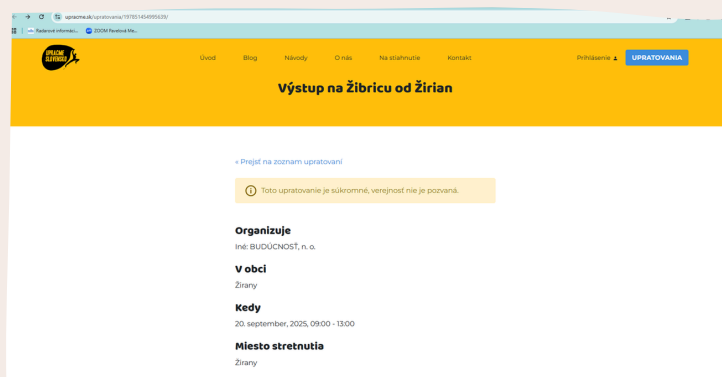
upracme.sk/upratovania/197851454995639/

Radarové informácie... ZOOM Pavilová Me...

UPRACME SLOVENSKO

Úvod Blog Návody O nás Na stiahnutie Kontakt Prihlásenie UPRATOVANIA

Výstup na Žibricu od Žirian

« Prejsť na zoznam upratovaní

Toto upratovanie je súkromné, verejnosť nie je pozvaná.

Organizuje

Iné: BUDÚCNOSŤ, n. o.

V obci

Žirany

Kedy

20. september, 2025, 09:00 - 13:00

Miesto stretnutia

Žirany